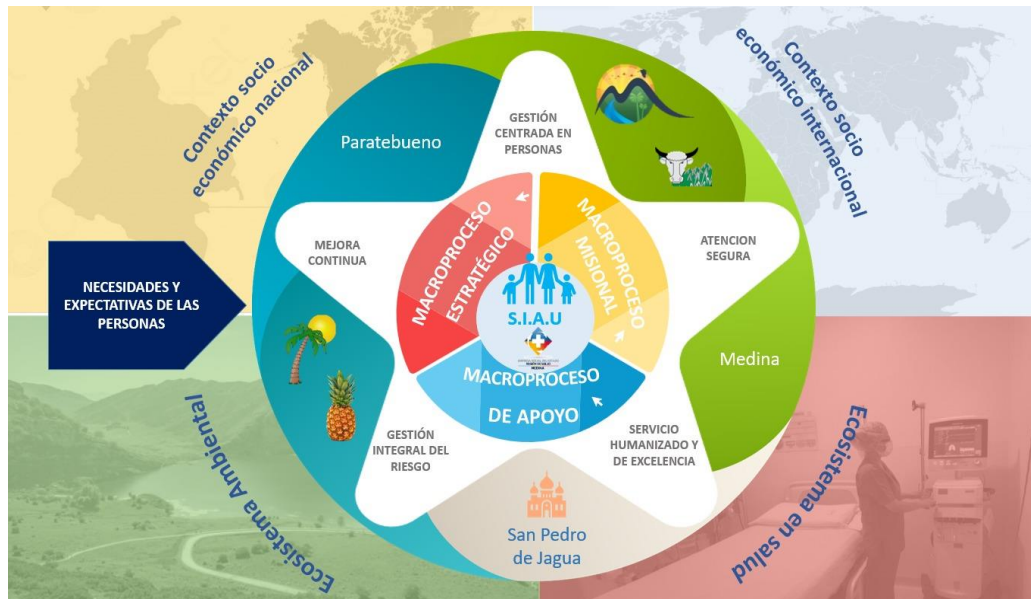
Contexto socio económico nacional

Contexto socio económico internacional

NECESIDADES Y EXPECTATIVAS DE LAS PERSONAS

Paratebueno

GESTIÓN CENTRADA EN PERSONAS

MEJORA CONTINUA

ATENCION SEGURA

MACROPROCESO ESTRATÉGICO

MACROPROCESO MISIONAL

S.I.A.U

MACROPROCESO DE APOYO

Medina

GESTIÓN INTEGRAL DEL RIESGO

SERVICIO HUMANIZADO Y DE EXCELENCIA

San Pedro de Jagua

Ecosistema Ambiental

Ecosistema en salud